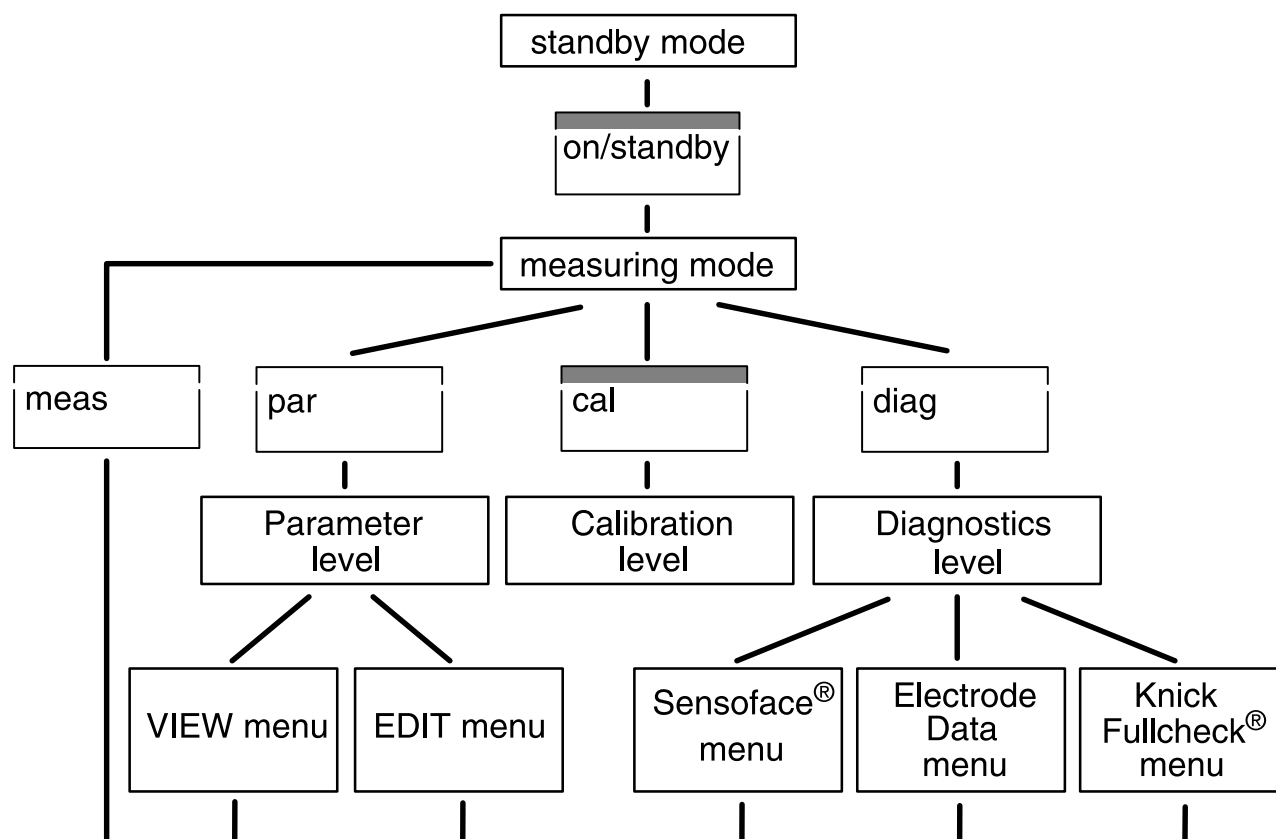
standby mode

on/standby

measuring mode

meas

par

cal

diag

Parameter level

Calibration level

Diagnostics level

VIEW menu

EDIT menu

Sensoface® menu

Electrode Data menu

Knick Fullcheck® menu